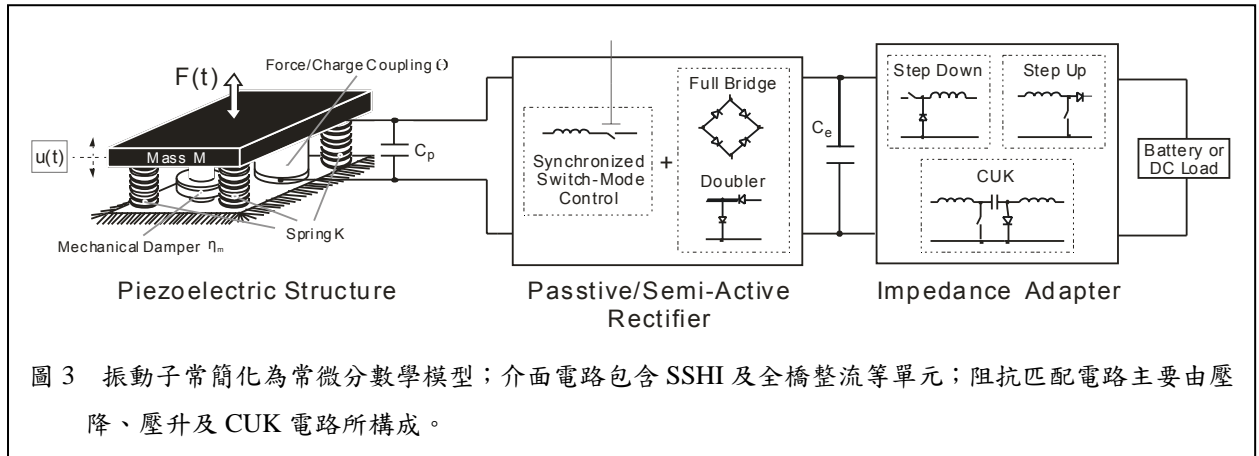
F(t)

Force/Charge Coupling $\Theta$

u(t)

Mass M

$C_p$

Mechanical Damper $\eta_m$

Spring K

Piezoelectric Structure

Synchronized Switch-Mode Control

+

Full Bridge

Doubler

Passtive/Semi-Active Rectifier

$C_e$

Step Down

Step Up

CUK

Impedance Adapter

Battery or DC Load

圖 3　振動子常簡化為常微分數學模型；介面電路包含 SSHI 及全橋整流等單元；阻抗匹配電路主要由壓降、壓升及 CUK 電路所構成。